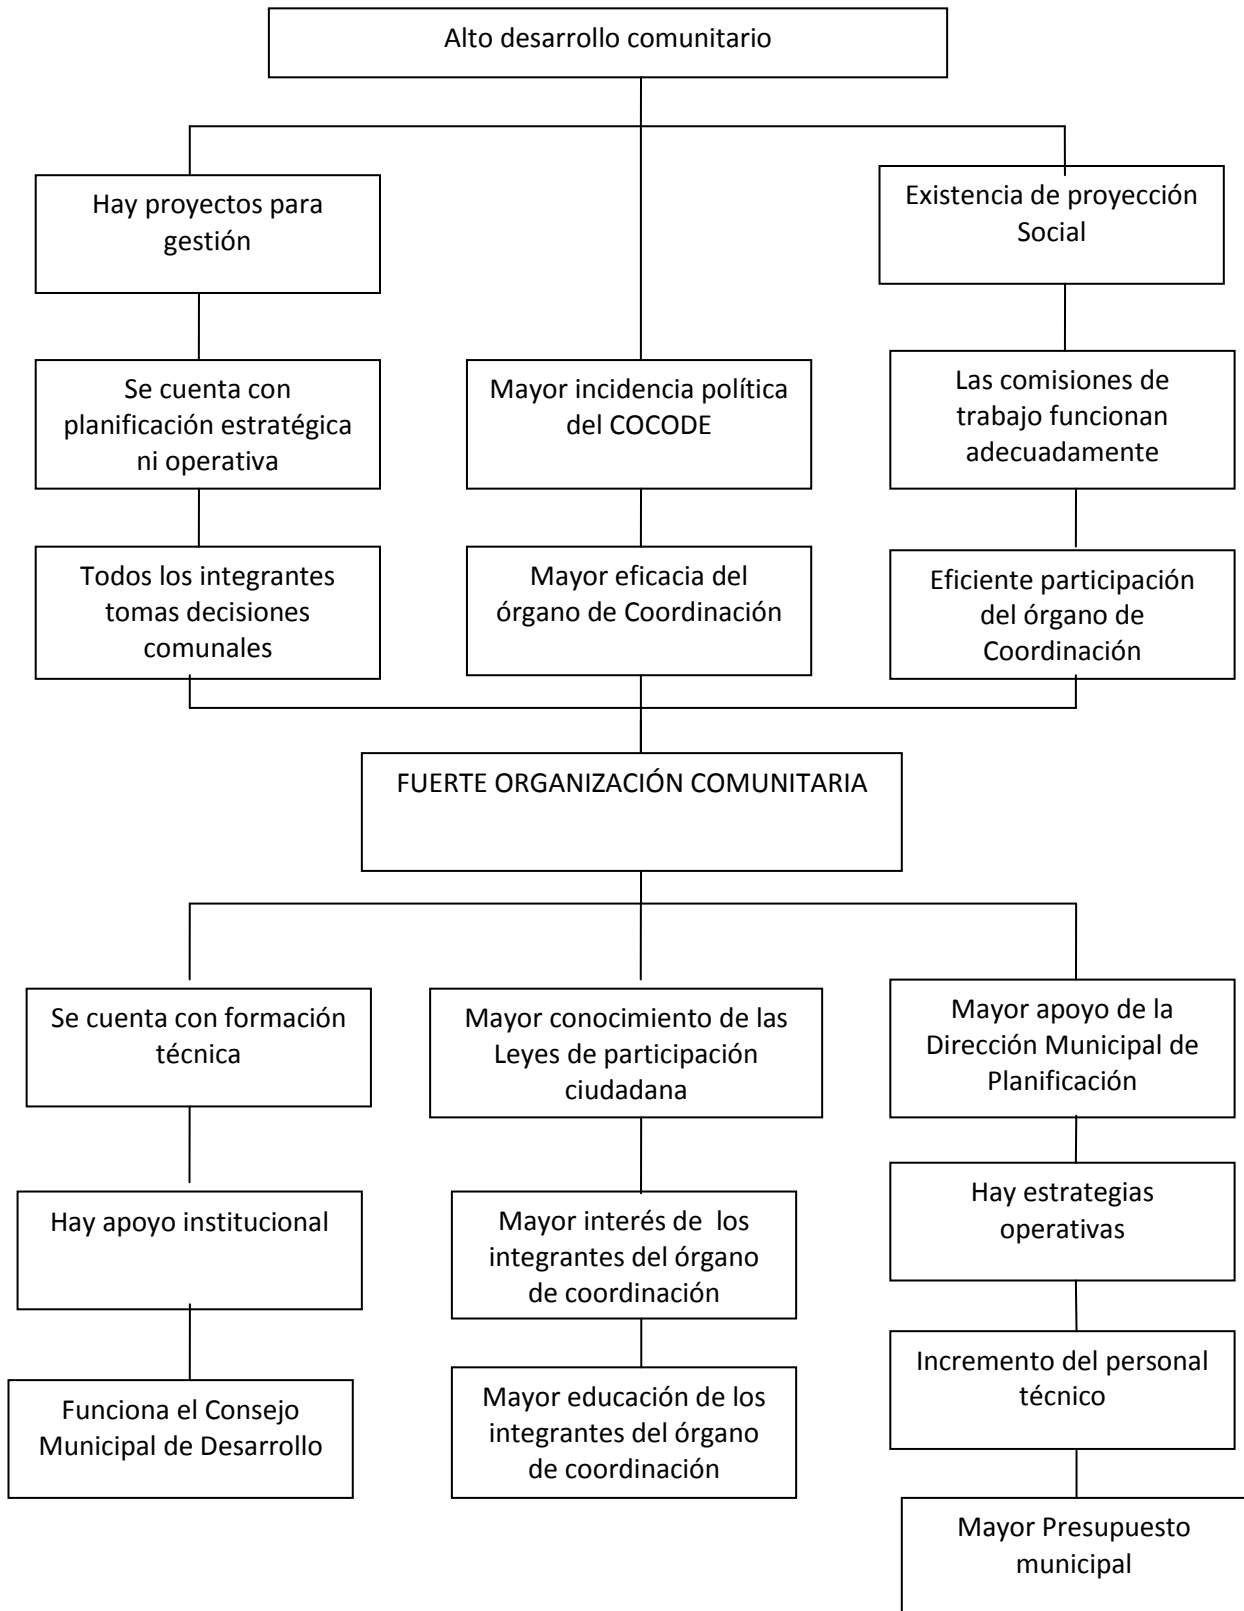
Alto desarrollo comunitario

Hay proyectos para gestión

Existencia de proyección Social

Se cuenta con planificación estratégica ni operativa

Mayor incidencia política del COCODE

Las comisiones de trabajo funcionan adecuadamente

Todos los integrantes tomas decisiones comunales

Mayor eficacia del órgano de Coordinación

Eficiente participación del órgano de Coordinación

FUERTE ORGANIZACIÓN COMUNITARIA

Se cuenta con formación técnica

Mayor conocimiento de las Leyes de participación ciudadana

Mayor apoyo de la Dirección Municipal de Planificación

Hay apoyo institucional

Mayor interés de los integrantes del órgano de coordinación

Hay estrategias operativas

Funciona el Consejo Municipal de Desarrollo

Mayor educación de los integrantes del órgano de coordinación

Incremento del personal técnico

Mayor Presupuesto municipal